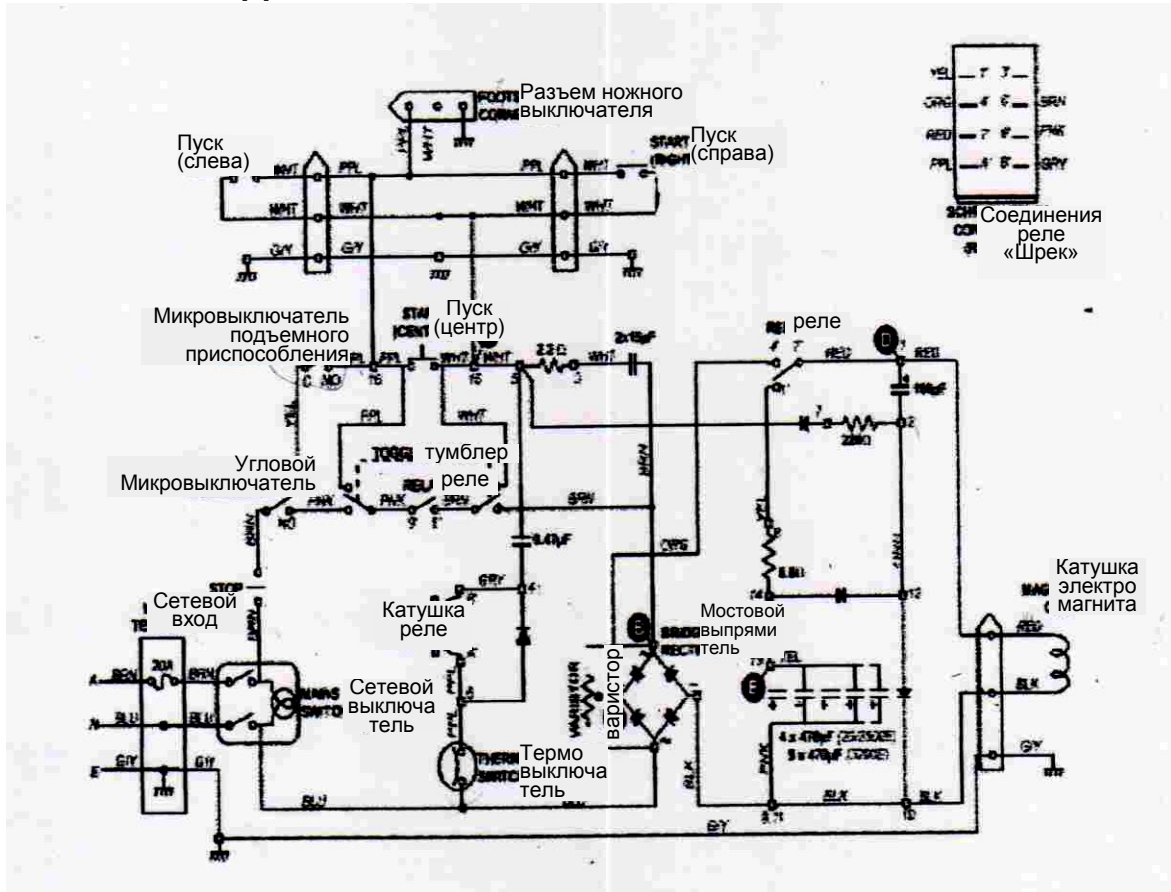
Разъем ножного выключателя

FOOT CONN

Пуск (слева)

Пуск (справа)

START (RIGHT)

PPL

WHT

G/Y

YEL

ORG

RED

PPL

BRN

PNK

GRY

Соединения реле «Шрек»

Микровыключатель подъемного приспособления

Пуск (центр)

START (CENT)

2x15μF

2.2 Ω

реле

RED

10μF

220Ω

Угловой Микровыключатель

тумблер реле

TOGG

RELAY

PNK

BRN

0.47μF

STOP

Сетевой вход

Катушка реле

GRY

BRN

20A

BLU

G/Y

MAINS SWITCH

Сетевой выключатель

THERM SWITCH

Термо выключатель

VARISTOR

варистор

BRIDGE RECTIFIER

Мостовой выпрямитель

ORG

8.8Ω

4 x 470μF (25/250E)

5 x 470μF (250E)

PNK

BLK

BLU

G/Y

Катушка электро магнита

MAG

RED

BLK

G/Y

D

E

E